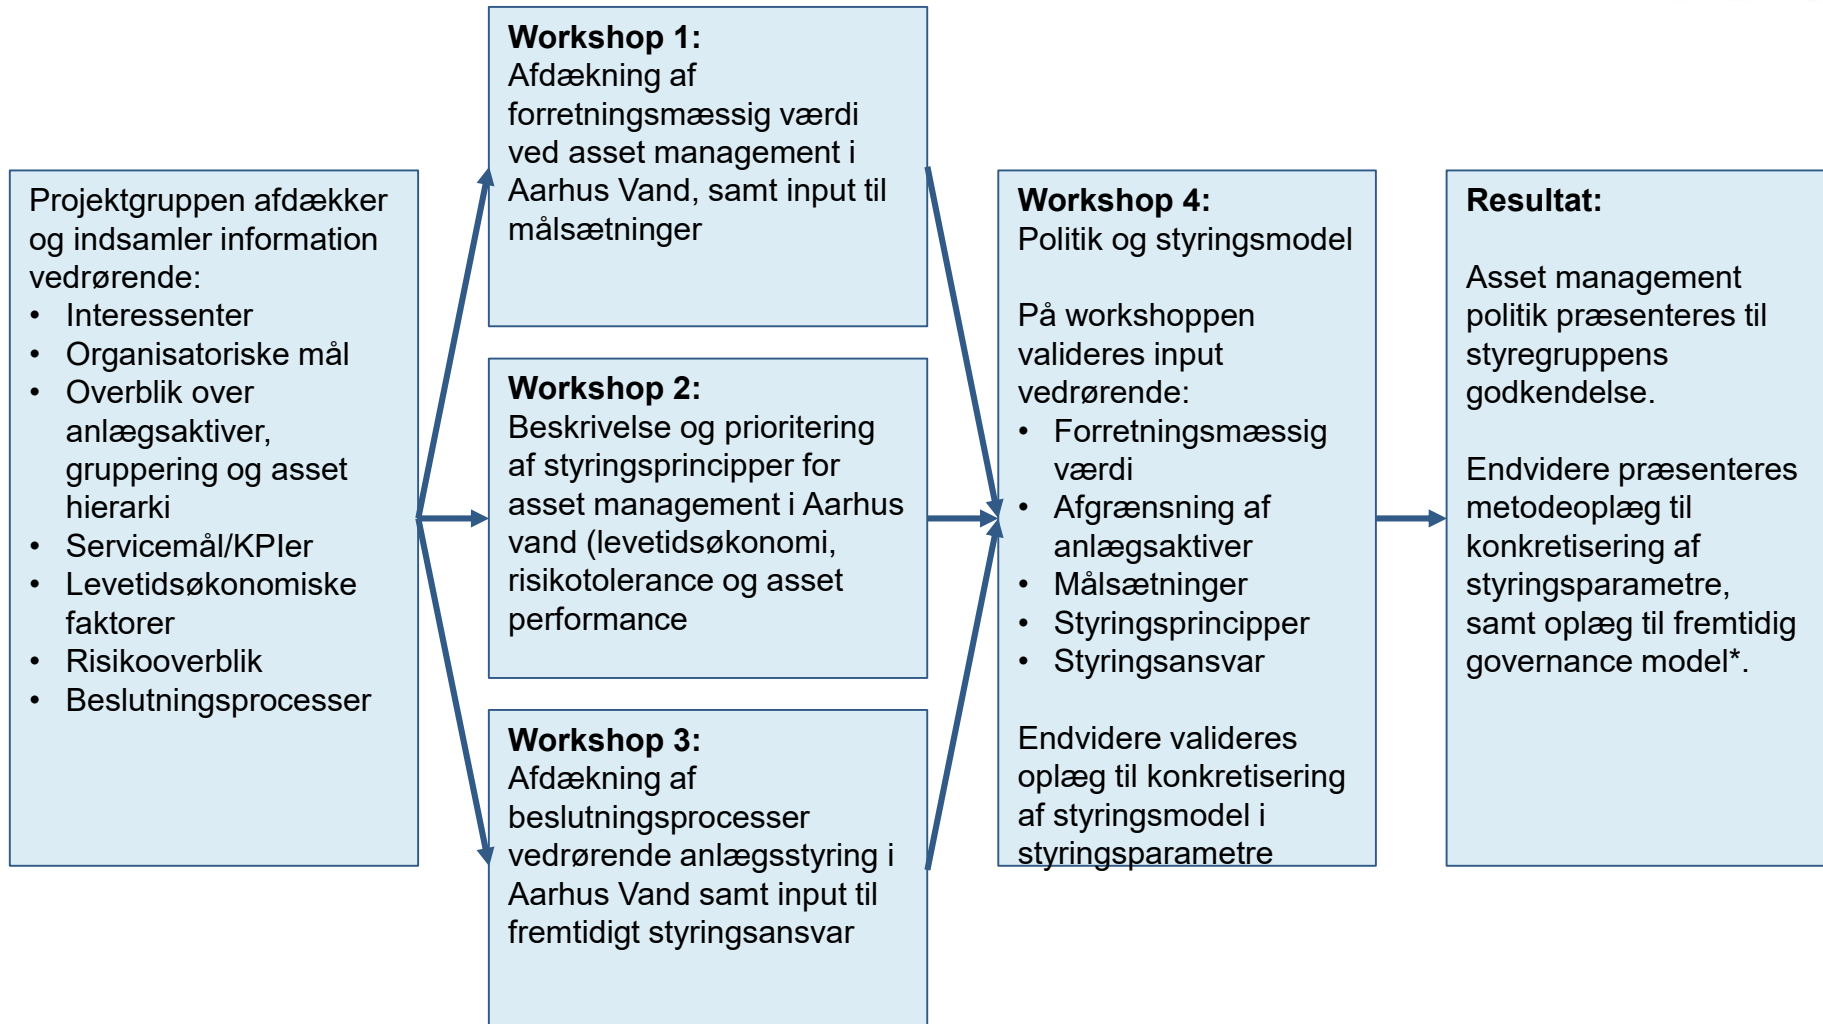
Projektgruppen afdækker og indsamler information vedrørende:
- Interessenter
- Organisatoriske mål
- Overblik over anlægsaktiver, gruppering og asset hierarki
- Servicemål/KPIer
- Levetidsøkonomiske faktorer
- Risikooverblik
- Beslutningsprocesser

**Workshop 1:**
Afdækning af forretningsmæssig værdi ved asset management i Aarhus Vand, samt input til målsætninger

**Workshop 2:**
Beskrivelse og prioritering af styringsprincipper for asset management i Aarhus vand (levetidsøkonomi, risikotolerance og asset performance

**Workshop 3:**
Afdækning af beslutningsprocesser vedrørende anlægsstyring i Aarhus Vand samt input til fremtidigt styringsansvar

**Workshop 4:**
Politik og styringsmodel

På workshoppen valideres input vedrørende:
- Forretningsmæssig værdi
- Afgrænsning af anlægsaktiver
- Målsætninger
- Styringsprincipper
- Styringsansvar

Endvidere valideres oplæg til konkretisering af styringsmodel i styringsparametre

**Resultat:**

Asset management politik præsenteres til styregruppens godkendelse.

Endvidere præsenteres metodeoplæg til konkretisering af styringsparametre, samt oplæg til fremtidig governance model*.